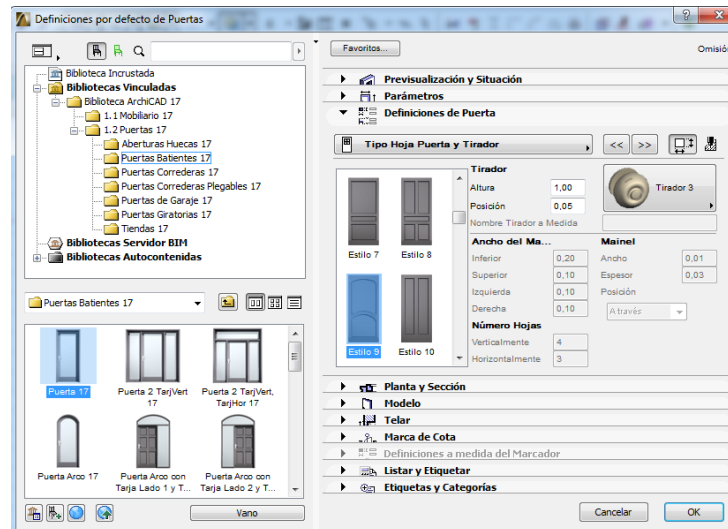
Definiciones por defecto de Puertas

Biblioteca Incrustada
Bibliotecas Vinculadas
Biblioteca ArchiCAD 17
1.1 Mobiliario 17
1.2 Puertas 17
Aberturas Huecas 17
Puertas Batientes 17
Puertas Correderas 17
Puertas Correderas Plegables 17
Puertas de Garaje 17
Puertas Giratorias 17
Tiendas 17
Bibliotecas Servidor BIM
Bibliotecas Autocontenidas

Puertas Batientes 17

Puerta 17
Puerta 2 TarjVert 17
Puerta 2 TarjVert, TarjHor 17
Puerta Arco 17
Puerta Arco con Tarja Lado 1 y T...
Puerta Arco con Tarja Lado 2 y T...

Vano

Favoritos...
Omisió

Previsualización y Situación
Parámetros
Definiciones de Puerta

Tipo Hoja Puerta y Tirador
<<
>>

Estilo 7
Estilo 8
Estilo 9
Estilo 10

Tirador
Altura 1,00
Posición 0,05
Nombre Tirador a Medida
Tirador 3

Ancho del Ma...
Inferior 0,20
Superior 0,10
Izquierda 0,10
Derecha 0,10

Mainel
Ancho 0,01
Espesor 0,03
Posición
A través

Número Hojas
Verticalmente 4
Horizontalmente 3

Planta y Sección
Modelo
Telar
Marca de Cota
Definiciones a medida del Marcador
Listar y Etiquetar
Etiquetas y Categorías

Cancelar
OK